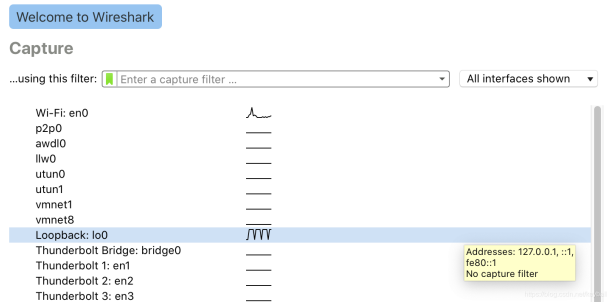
Welcome to Wireshark

Capture

...using this filter: Enter a capture filter ...

All interfaces shown

Wi-Fi: en0
p2p0
awdl0
llw0
utun0
utun1
vmnet1
vmnet8
Loopback: lo0
Thunderbolt Bridge: bridge0
Thunderbolt 1: en1
Thunderbolt 2: en2
Thunderbolt 3: en3

Addresses: 127.0.0.1, ::1, fe80::1
No capture filter